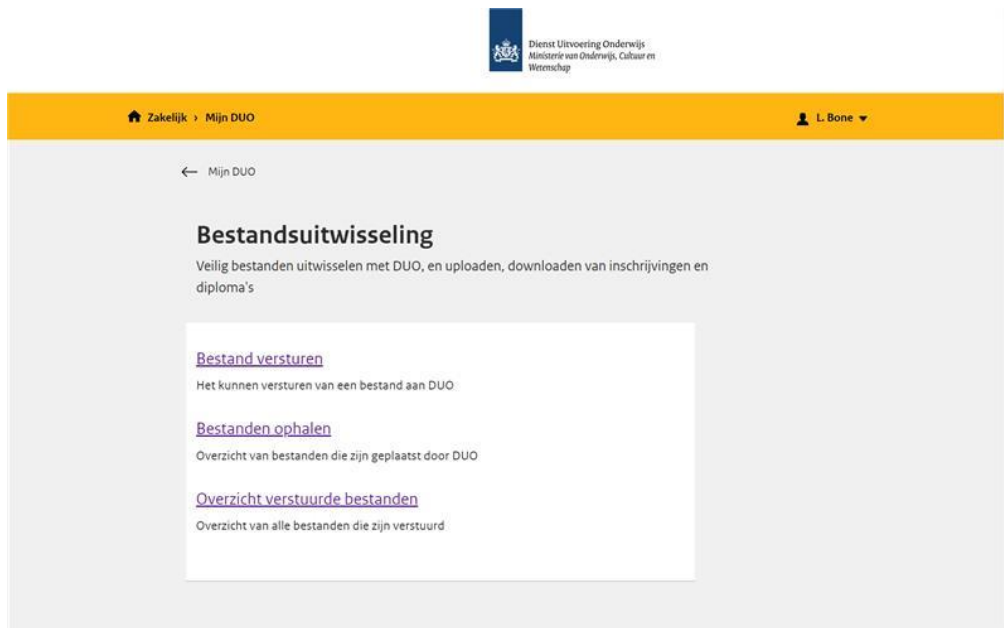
Dienst Uitvoering Onderwijs
Ministerie van Onderwijs, Cultuur en Wetenschap

Zakelijk › Mijn DUO

L. Bone

← Mijn DUO

Bestandsuitwisseling

Veilig bestanden uitwisselen met DUO, en uploaden, downloaden van inschrijvingen en diploma's

Bestand versturen

Het kunnen versturen van een bestand aan DUO

Bestanden ophalen

Overzicht van bestanden die zijn geplaatst door DUO

Overzicht verstuurde bestanden

Overzicht van alle bestanden die zijn verstuurd